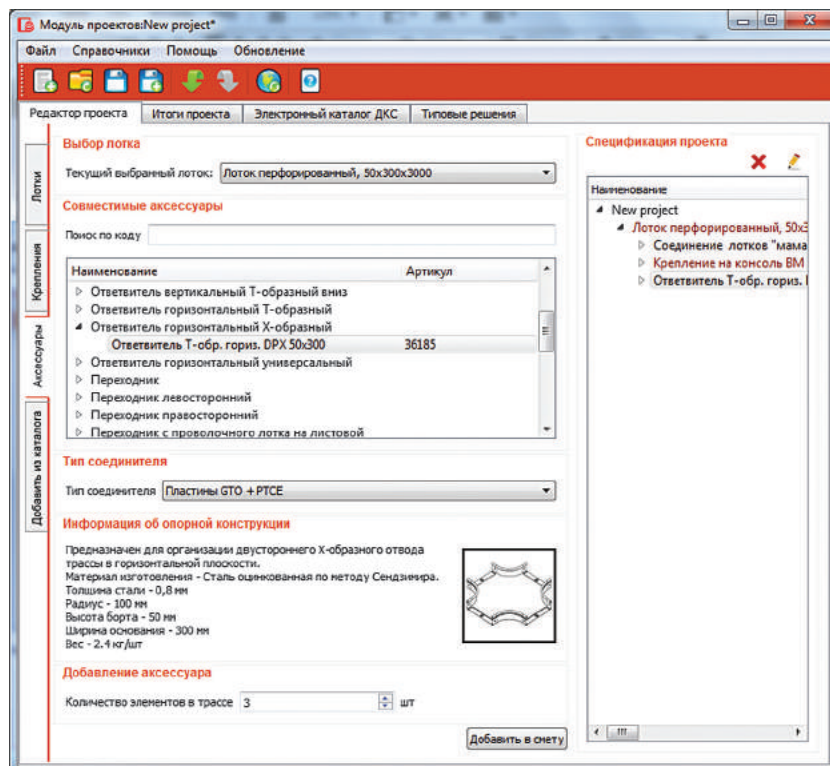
Модуль проектов:New project*

Файл Справочники Помощь Обновление

Редактор проекта | Итоги проекта | Электронный каталог ДКС | Типовые решения

Лотки
Крепления
Аксессуары
Добавить из каталога

Выбор лотка

Текущий выбранный лоток: Лоток перфорированный, 50x300x3000

Совместимые аксессуары

Поиск по коду

| Наименование | Артикул |
|---|---|
| Ответвитель вертикальный Т-образный вниз | |
| Ответвитель горизонтальный Т-образный | |
| Ответвитель горизонтальный Х-образный | |
| Ответвитель Т-обр. гориз. DPX 50x300 | 36185 |
| Ответвитель горизонтальный универсальный | |
| Переходник | |
| Переходник левосторонний | |
| Переходник правосторонний | |
| Переходник с проволочного лотка на листовой | |

Тип соединителя

Тип соединителя Пластины GTO + PTCE

Информация об опорной конструкции

Предназначен для организации двустороннего Х-образного отвода трассы в горизонтальной плоскости.
Материал изготовления - Сталь оцинкованная по методу Сендзимира.
Толщина стали - 0,8 мм
Радиус - 100 мм
Высота борта - 50 мм
Ширина основания - 300 мм
Вес - 2.4 кг/шт

Добавление аксессуара

Количество элементов в трассе 3 шт

Добавить в смету

Спецификация проекта

Наименование
New project
Лоток перфорированный, 50x3
Соединение лотков "мама
Крепление на консоль ВМ
Ответвитель Т-обр. гориз. I